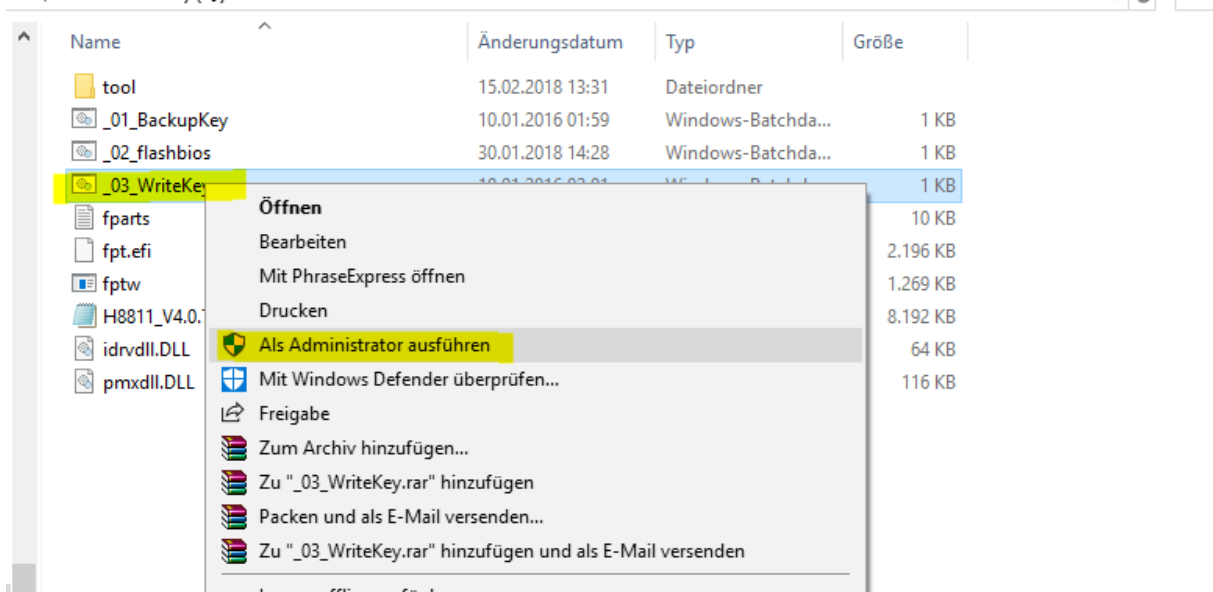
Name | Änderungsdatum | Typ | Größe

| Name | Änderungsdatum | Typ | Größe |
|---|---|---|---|
| tool | 15.02.2018 13:31 | Dateiordner | |
| _01_BackupKey | 10.01.2016 01:59 | Windows-Batchda... | 1 KB |
| _02_flashbios | 30.01.2018 14:28 | Windows-Batchda... | 1 KB |
| _03_WriteKey | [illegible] | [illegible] | 1 KB |
| fparts | | | 10 KB |
| fpt.efi | | | 2.196 KB |
| fptw | | | 1.269 KB |
| H8811_V4.0.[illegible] | | | 8.192 KB |
| idrvdll.DLL | | | 64 KB |
| pmxdll.DLL | | | 116 KB |

Öffnen
Bearbeiten
Mit PhraseExpress öffnen
Drucken
Als Administrator ausführen
Mit Windows Defender überprüfen...
Freigabe
Zum Archiv hinzufügen...
Zu "_03_WriteKey.rar" hinzufügen
Packen und als E-Mail versenden...
Zu "_03_WriteKey.rar" hinzufügen und als E-Mail versenden
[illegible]